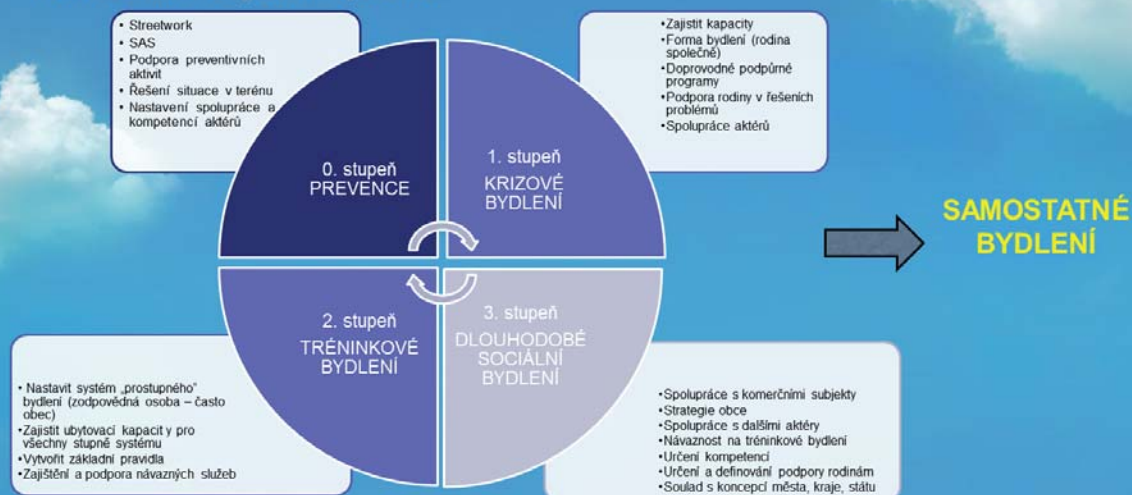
• Streetwork
• SAS
• Podpora preventivních aktivit
• Řešení situace v terénu
• Nastavení spolupráce a kompetencí aktérů

•Zajistit kapacity
•Forma bydlení (rodina společně)
•Doprovodné podpůrné programy
•Podpora rodiny v řešeních problémů
•Spolupráce aktérů

0. stupeň
PREVENCE

1. stupeň
KRIZOVÉ BYDLENÍ

SAMOSTATNÉ BYDLENÍ

2. stupeň
TRÉNINKOVÉ BYDLENÍ

3. stupeň
DLOUHODOBÉ SOCIÁLNÍ BYDLENÍ

• Nastavit systém „prostupného" bydlení (zodpovědná osoba – často obec)
•Zajistit ubytovací kapacity pro všechny stupně systému
•Vytvořit základní pravidla
•Zajištění a podpora návazných služeb

•Spolupráce s komerčními subjekty
•Strategie obce
•Spolupráce s dalšími aktéry
•Návaznost na tréninkové bydlení
•Určení kompetencí
•Určení a definování podpory rodinám
•Soulad s koncepcí města, kraje, státu